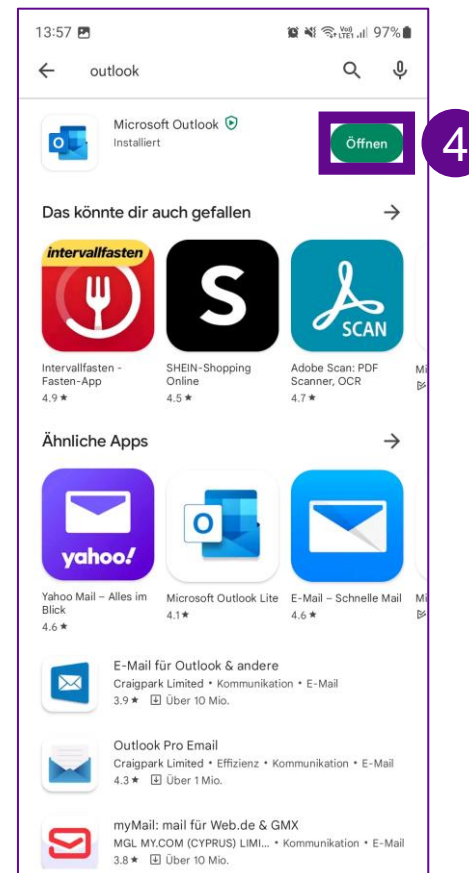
13:57 97%

outlook

Microsoft Outlook
Installiert

Öffnen

4

Das könnte dir auch gefallen →

intervallfasten

Intervallfasten - Fasten-App
4.9 ★

SHEIN-Shopping Online
4.5 ★

SCAN

Adobe Scan: PDF Scanner, OCR
4.7 ★

Mi

Ähnliche Apps →

yahoo!

Yahoo Mail – Alles im Blick
4.6 ★

Microsoft Outlook Lite
4.1 ★

E-Mail – Schnelle Mail
4.6 ★

Mi

E-Mail für Outlook & andere
Craigpark Limited • Kommunikation • E-Mail
3.9 ★ Über 10 Mio.

Outlook Pro Email
Craigpark Limited • Effizienz • Kommunikation • E-Mail
4.3 ★ Über 1 Mio.

myMail: mail für Web.de & GMX
MGL MY.COM (CYPRUS) LIMI... • Kommunikation • E-Mail
3.8 ★ Über 10 Mio.